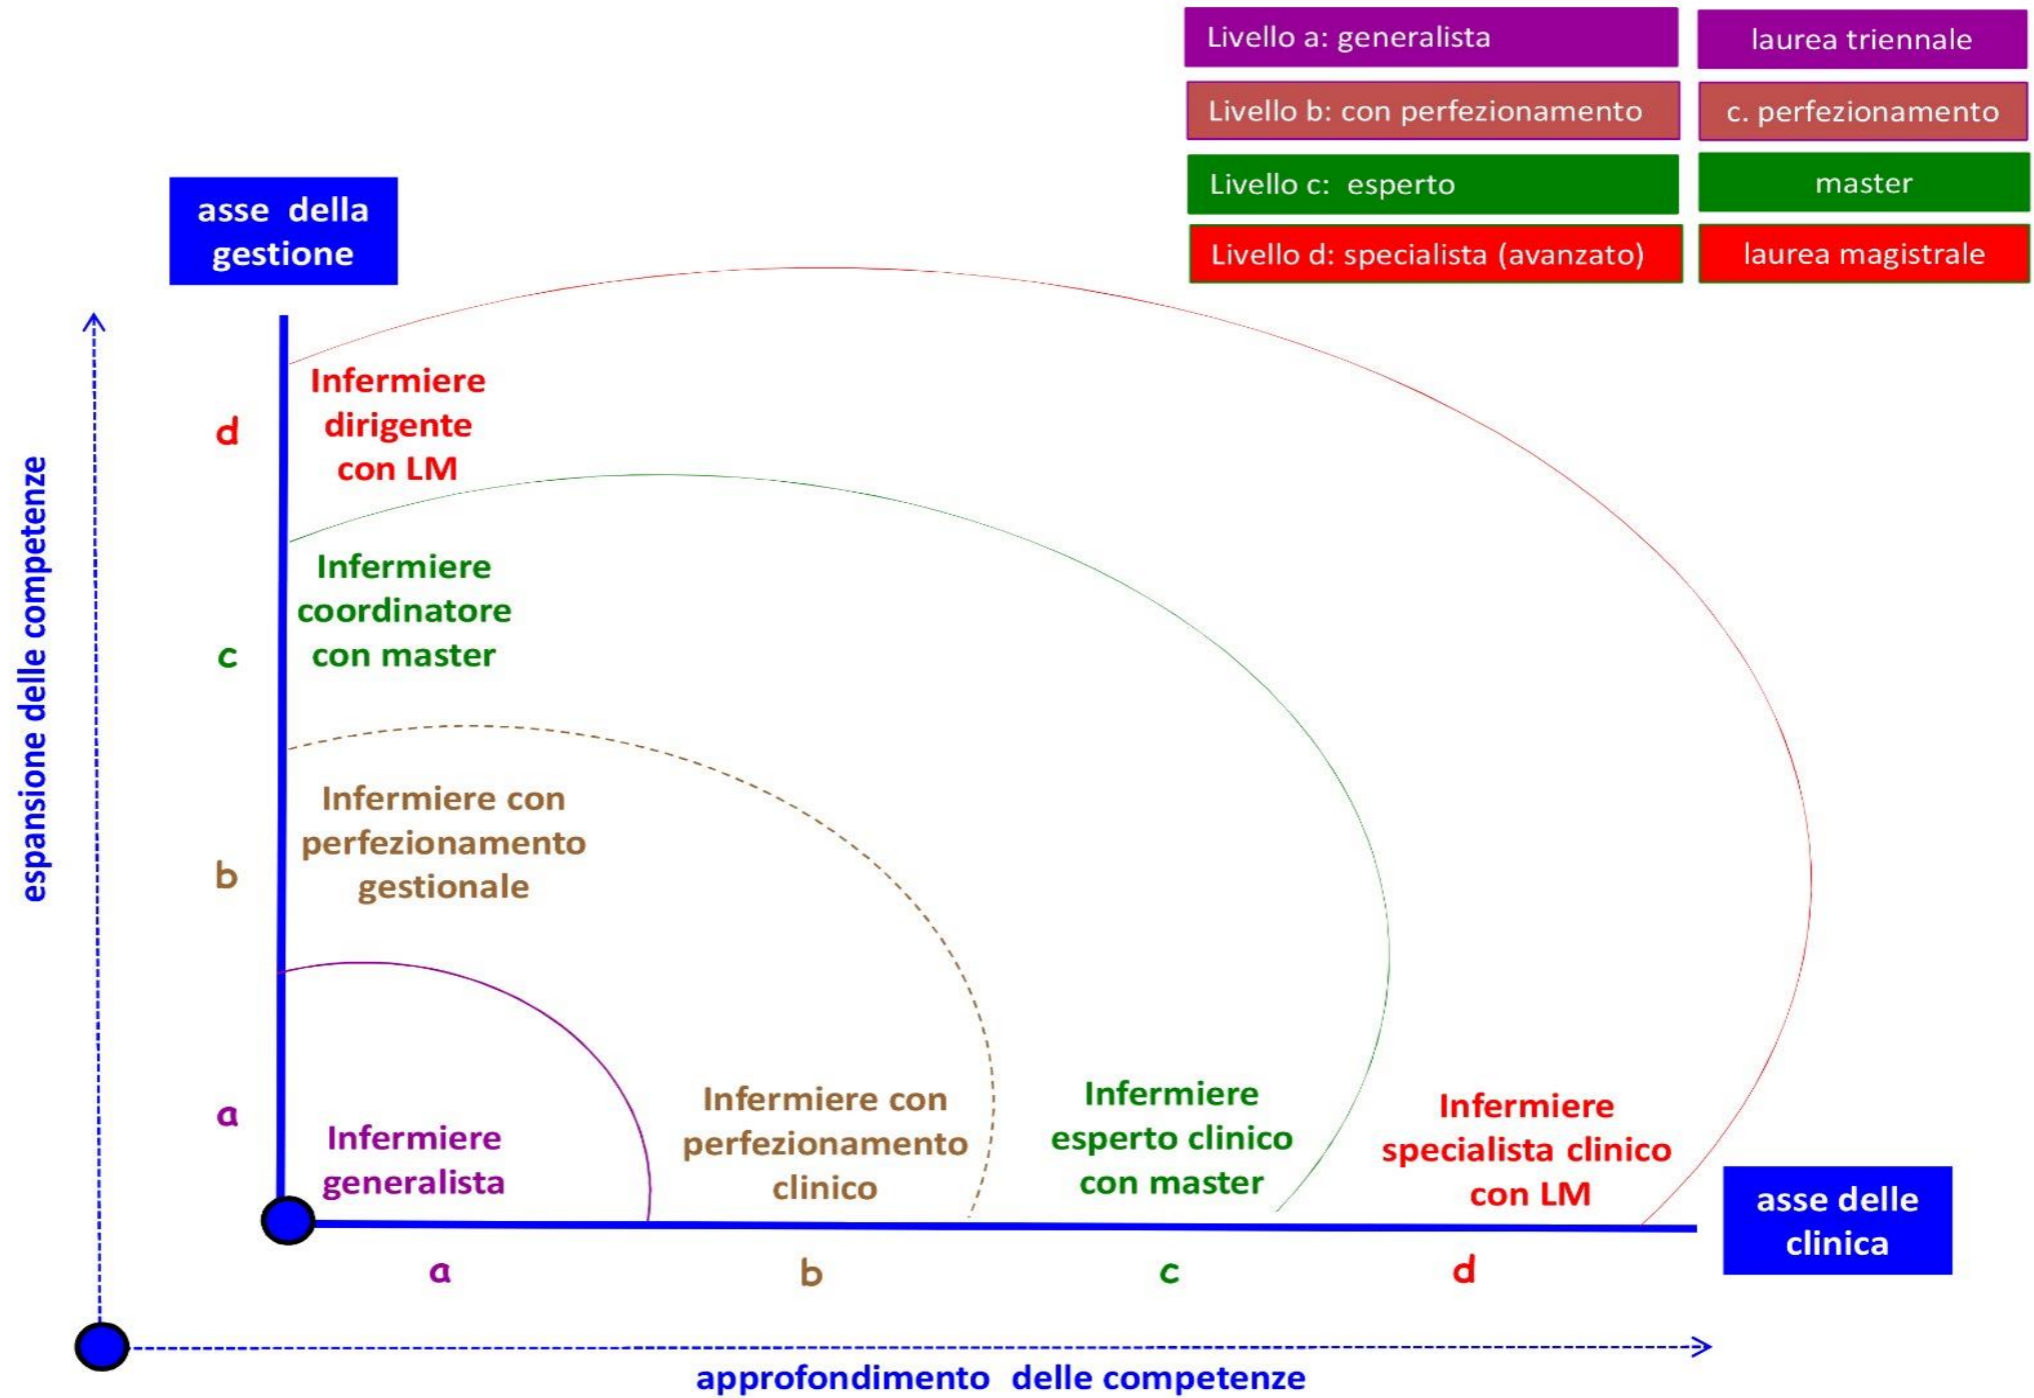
Livello a: generalista | laurea triennale
Livello b: con perfezionamento | c. perfezionamento
Livello c: esperto | master
Livello d: specialista (avanzato) | laurea magistrale

asse della gestione

espansione delle competenze

d
Infermiere dirigente con LM

c
Infermiere coordinatore con master

b
Infermiere con perfezionamento gestionale

a
Infermiere generalista

Infermiere con perfezionamento clinico

Infermiere esperto clinico con master

Infermiere specialista clinico con LM

asse delle clinica

a b c d

approfondimento delle competenze